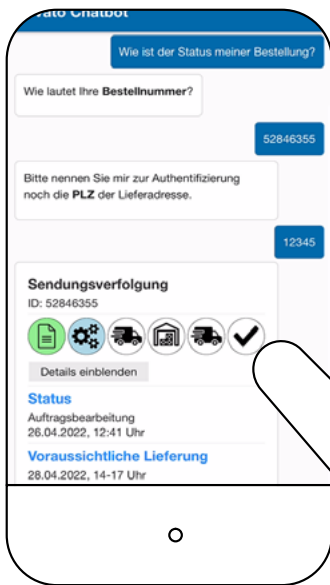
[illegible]ato Chatbot

Wie ist der Status meiner Bestellung?

Wie lautet Ihre **Bestellnummer**?

52846355

Bitte nennen Sie mir zur Authentifizierung noch die **PLZ** der Lieferadresse.

12345

Sendungsverfolgung
ID: 52846355

Details einblenden

Status
Auftragsbearbeitung
26.04.2022, 12:41 Uhr

Voraussichtliche Lieferung
28.04.2022, 14-17 Uhr